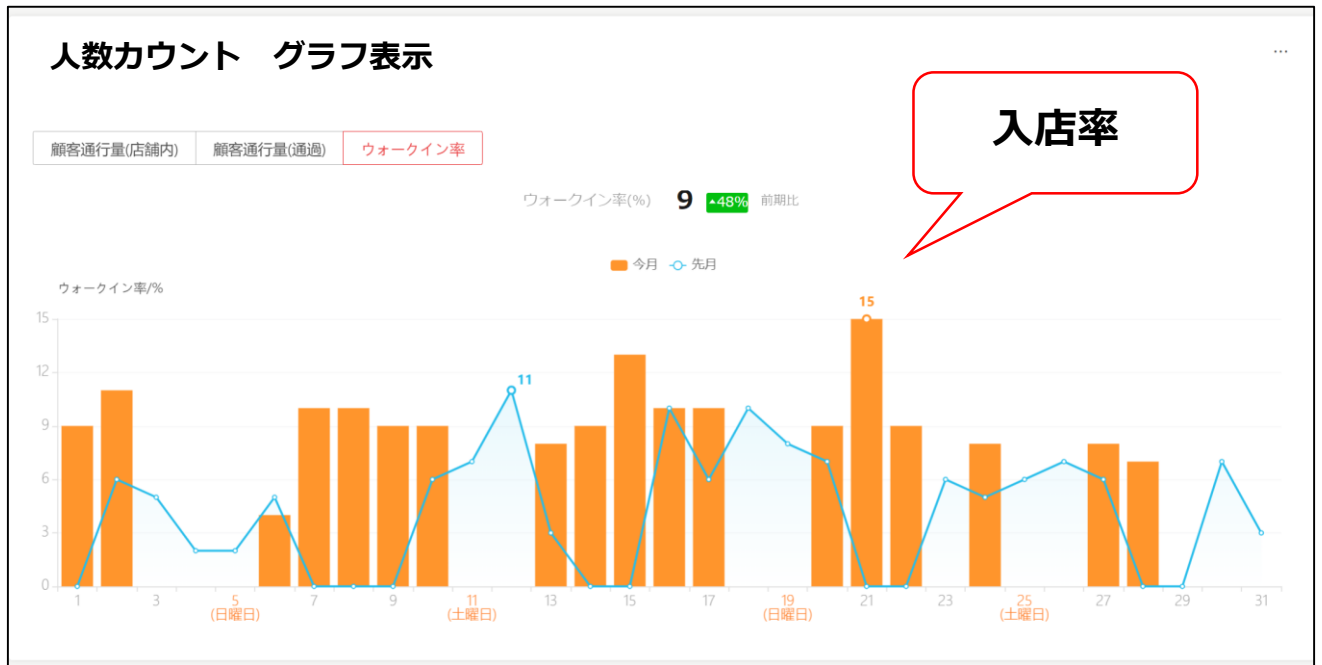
人数カウント　グラフ表示

···

顧客通行量(店舗内)　顧客通行量(通過)　ウォークイン率

入店率

ウォークイン率(%)　9　▲48%　前期比

今月　先月

ウォークイン率/%

15
12
9
6
3
0

11
15

1　3　5 (日曜日)　7　9　11 (土曜日)　13　15　17　19 (日曜日)　21　23　25 (土曜日)　27　29　31